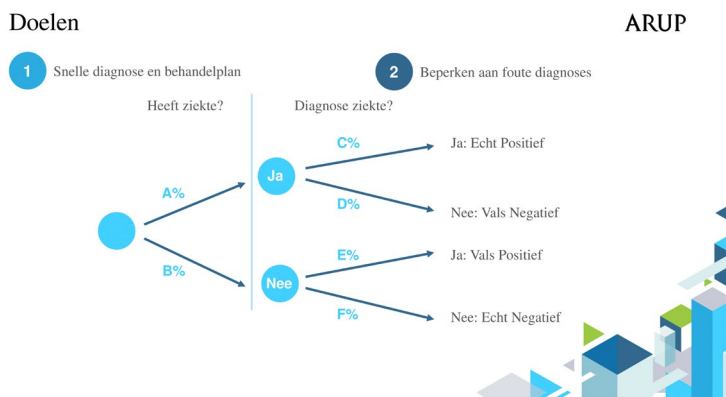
Doelen

ARUP

1 Snelle diagnose en behandelplan

2 Beperken aan foute diagnoses

Heeft ziekte?

Diagnose ziekte?

A%

B%

Ja

Nee

C%

D%

E%

F%

Ja: Echt Positief

Nee: Vals Negatief

Ja: Vals Positief

Nee: Echt Negatief